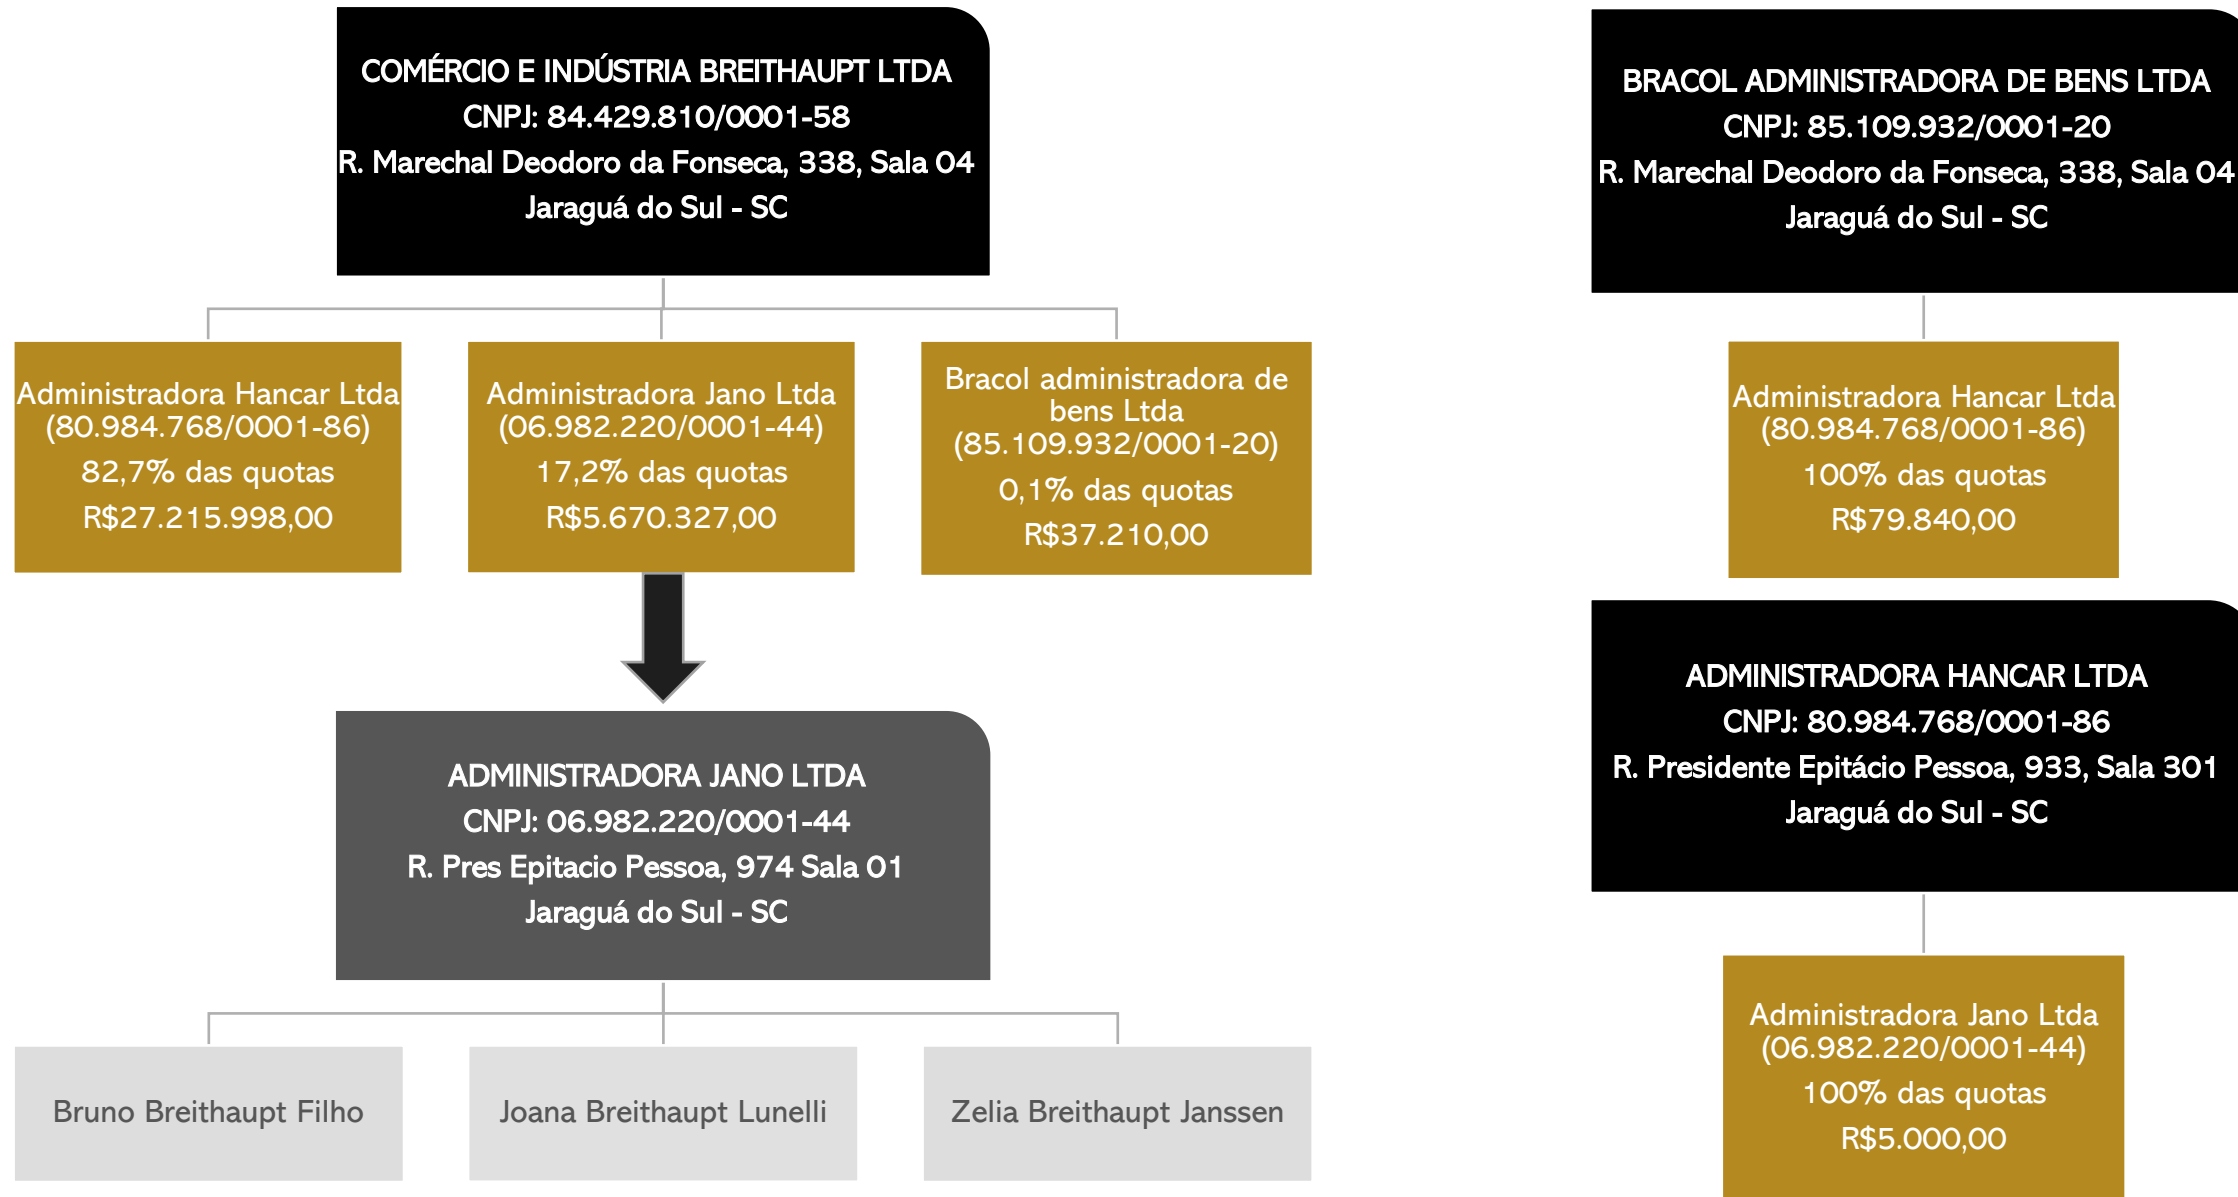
COMÉRCIO E INDÚSTRIA BREITHAUPT LTDA
CNPJ: 84.429.810/0001-58
R. Marechal Deodoro da Fonseca, 338, Sala 04
Jaraguá do Sul - SC

Administradora Hancar Ltda
(80.984.768/0001-86)
82,7% das quotas
R$27.215.998,00

Administradora Jano Ltda
(06.982.220/0001-44)
17,2% das quotas
R$5.670.327,00

Bracol administradora de bens Ltda
(85.109.932/0001-20)
0,1% das quotas
R$37.210,00

ADMINISTRADORA JANO LTDA
CNPJ: 06.982.220/0001-44
R. Pres Epitacio Pessoa, 974 Sala 01
Jaraguá do Sul - SC

Bruno Breithaupt Filho

Joana Breithaupt Lunelli

Zelia Breithaupt Janssen

BRACOL ADMINISTRADORA DE BENS LTDA
CNPJ: 85.109.932/0001-20
R. Marechal Deodoro da Fonseca, 338, Sala 04
Jaraguá do Sul - SC

Administradora Hancar Ltda
(80.984.768/0001-86)
100% das quotas
R$79.840,00

ADMINISTRADORA HANCAR LTDA
CNPJ: 80.984.768/0001-86
R. Presidente Epitácio Pessoa, 933, Sala 301
Jaraguá do Sul - SC

Administradora Jano Ltda
(06.982.220/0001-44)
100% das quotas
R$5.000,00